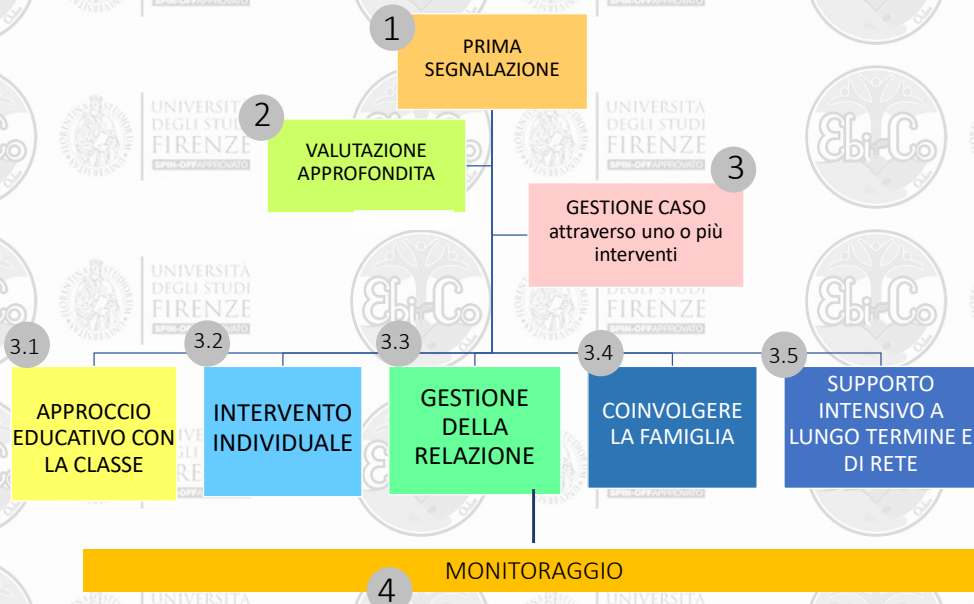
1
PRIMA SEGNALAZIONE

2
VALUTAZIONE APPROFONDITA

3
GESTIONE CASO attraverso uno o più interventi

3.1
APPROCCIO EDUCATIVO CON LA CLASSE

3.2
INTERVENTO INDIVIDUALE

3.3
GESTIONE DELLA RELAZIONE

3.4
COINVOLGERE LA FAMIGLIA

3.5
SUPPORTO INTENSIVO A LUNGO TERMINE E DI RETE

MONITORAGGIO
4

UNIVERSITÀ DEGLI STUDI FIRENZE SPIN-OFF APPROVATO
UNIVERSITÀ DEGLI STUDI FIRENZE SPIN-OFF APPROVATO
UNIVERSITÀ DEGLI STUDI FIRENZE SPIN-OFF APPROVATO
UNIVERSITÀ DEGLI STUDI FIRENZE SPIN-OFF APPROVATO
Ebi-Co
Ebi-Co
Ebi-Co